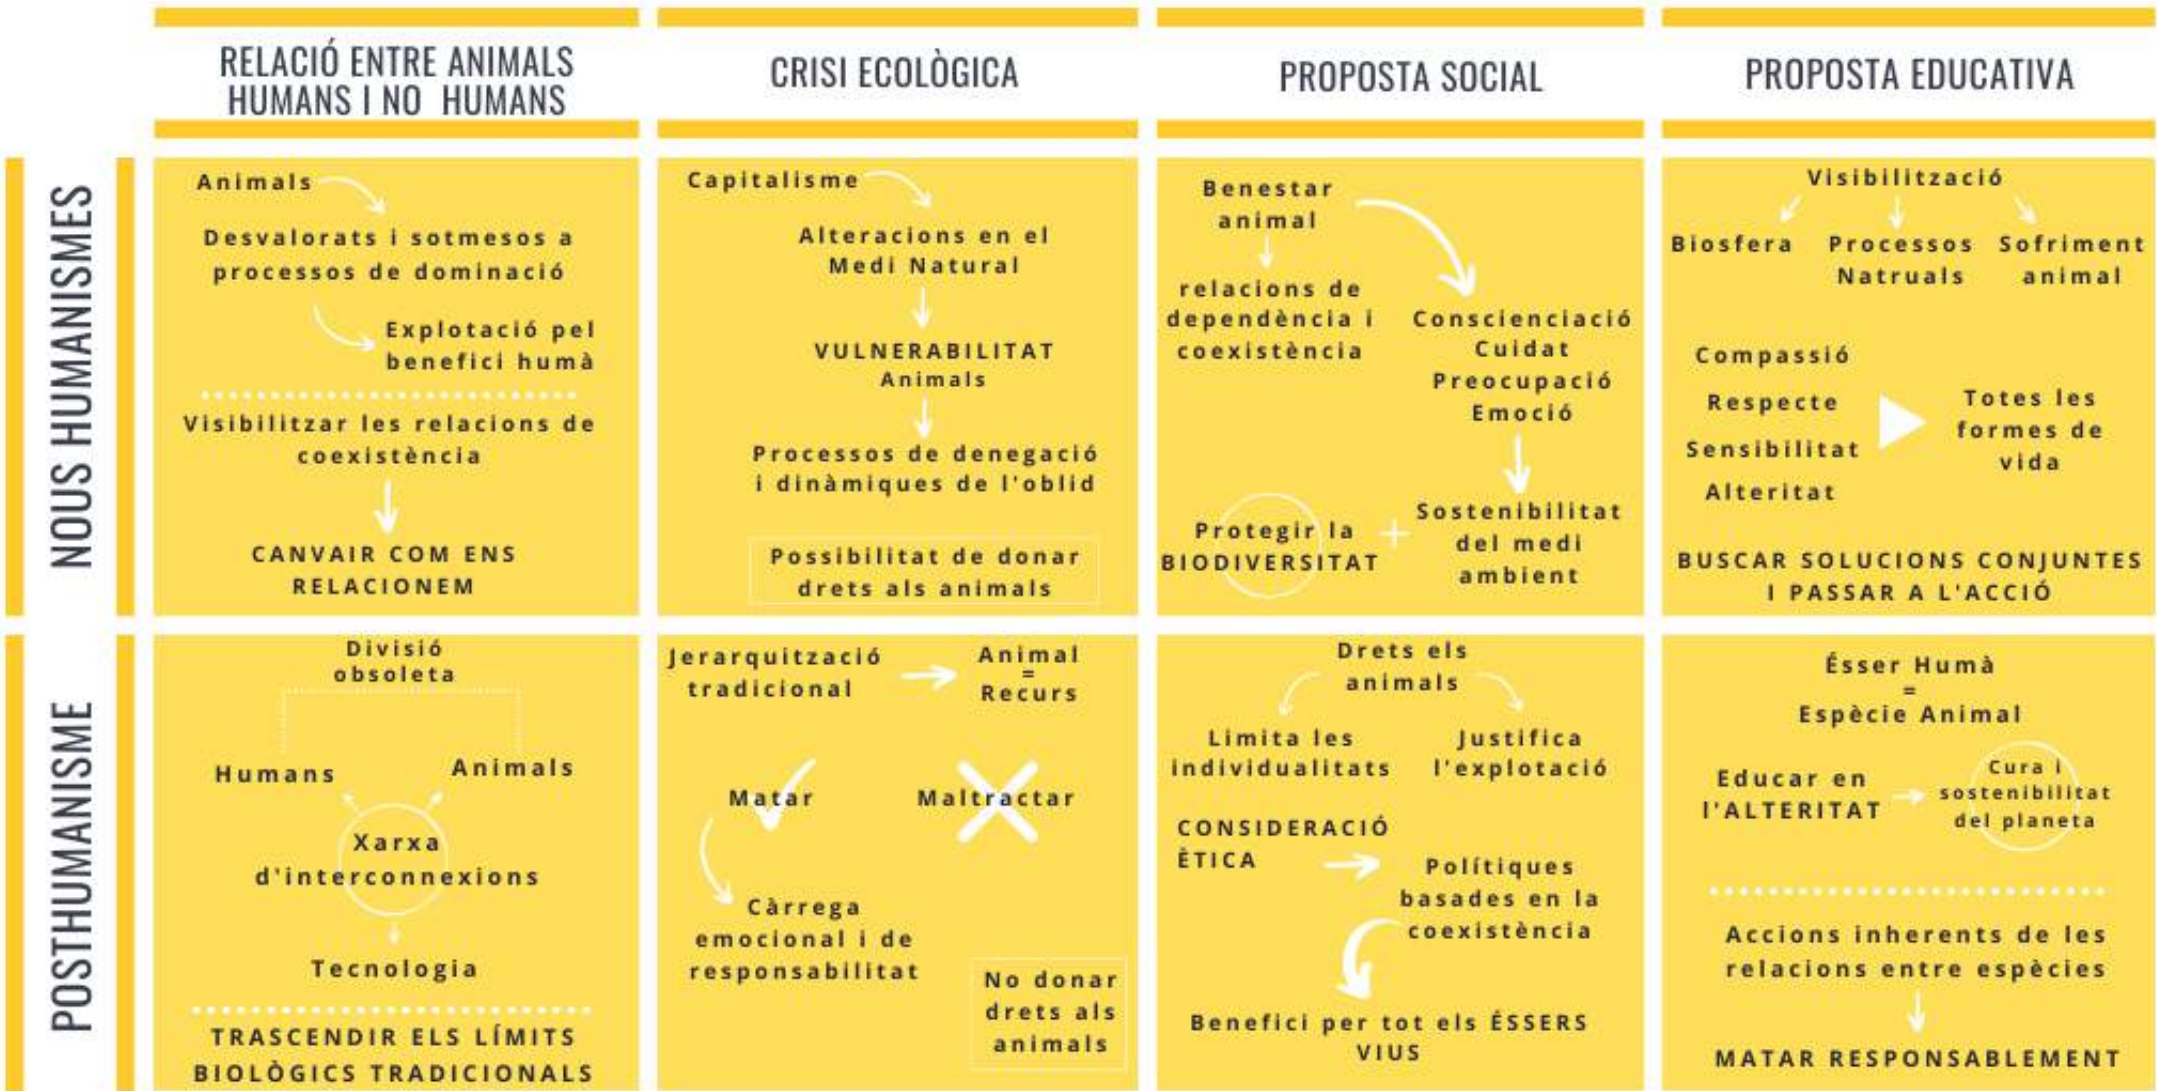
| | RELACIÓ ENTRE ANIMALS HUMANS I NO HUMANS | CRISI ECOLÒGICA | PROPOSTA SOCIAL | PROPOSTA EDUCATIVA |
|---|---|---|---|---|
| NOUS HUMANISMES | Animals<br>Desvalorats i sotmesos a processos de dominació<br>Explotació pel benefici humà<br>Visibilitzar les relacions de coexistència<br>CANVAIR COM ENS RELACIONEM | Capitalisme<br>Alteracions en el Medi Natural<br>VULNERABILITAT Animals<br>Processos de denegació i dinàmiques de l'oblid<br>Possibilitat de donar drets als animals | Benestar animal<br>relacions de dependència i coexistència<br>Conscienciació Cuidat Preocupació Emoció<br>Protegir la BIODIVERSITAT + Sostenibilitat del medi ambient | Visibilització<br>Biosfera Processos Natruals Sofriment animal<br>Compassió Respecte Sensibilitat Alteritat<br>Totes les formes de vida<br>BUSCAR SOLUCIONS CONJUNTES I PASSAR A L'ACCIÓ |
| POSTHUMANISME | Divisió obsoleta<br>Humans Animals<br>Xarxa d'interconnexions<br>Tecnologia<br>TRASCENDIR ELS LÍMITS BIOLÒGICS TRADICIONALS | Jerarquització tradicional<br>Animal = Recurs<br>Matar Maltractar<br>Càrrega emocional i de responsabilitat<br>No donar drets als animals | Drets els animals<br>Limita les individualitats<br>Justifica l'explotació<br>CONSIDERACIÓ ÈTICA<br>Polítiques basades en la coexistència<br>Benefici per tot els ÉSSERS VIUS | Ésser Humà = Espècie Animal<br>Educar en l'ALTERITAT<br>Cura i sostenibilitat del planeta<br>Accions inherents de les relacions entre espècies<br>MATAR RESPONSABLEMENT |